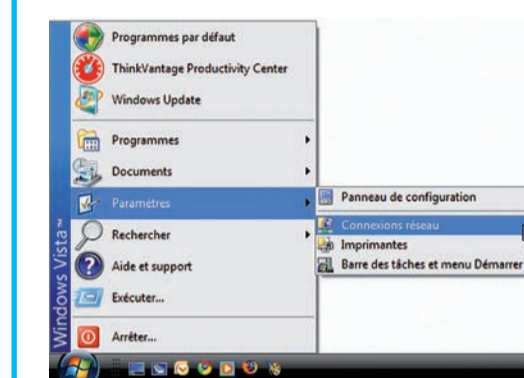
Programmes par défaut
ThinkVantage Productivity Center
Windows Update
Programmes
Documents
Paramètres
Rechercher
Aide et support
Exécuter...
Arrêter...
Windows Vista™
Panneau de configuration
Connexions réseau
Imprimantes
Barre des tâches et menu Démarrer